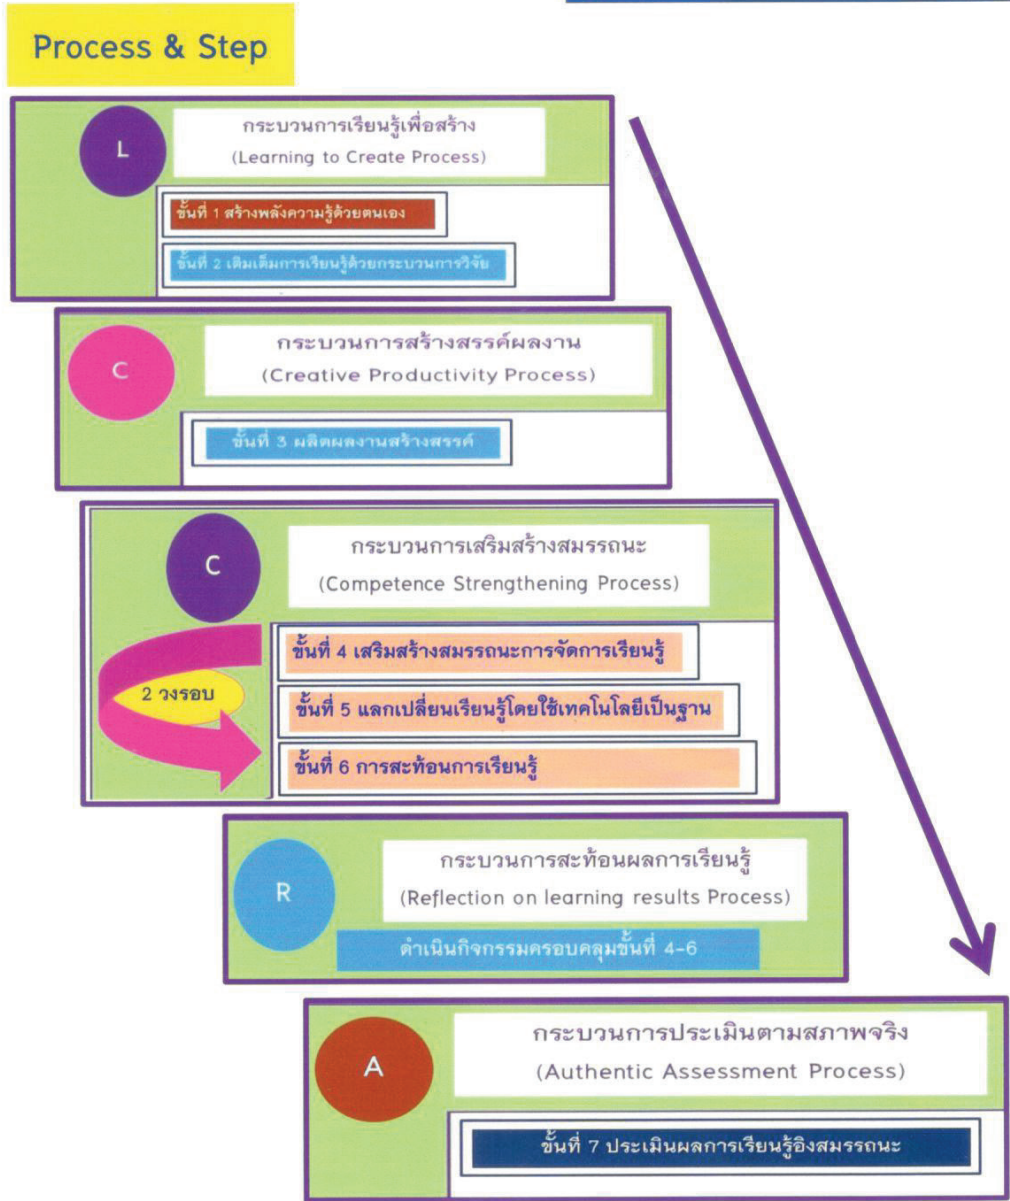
Process & Step

L

กระบวนการเรียนรู้เพื่อสร้าง
(Learning to Create Process)

ขั้นที่ 1 สร้างพลังความรู้ด้วยตนเอง

ขั้นที่ 2 เติมเต็มการเรียนรู้ด้วยกระบวนการวิจัย

C

กระบวนการสร้างสรรค์ผลงาน
(Creative Productivity Process)

ขั้นที่ 3 ผลิตผลงานสร้างสรรค์

C

กระบวนการเสริมสร้างสมรรถนะ
(Competence Strengthening Process)

2 วงรอบ

ขั้นที่ 4 เสริมสร้างสมรรถนะการจัดการเรียนรู้

ขั้นที่ 5 แลกเปลี่ยนเรียนรู้โดยใช้เทคโนโลยีเป็นฐาน

ขั้นที่ 6 การสะท้อนการเรียนรู้

R

กระบวนการสะท้อนผลการเรียนรู้
(Reflection on learning results Process)

ดำเนินกิจกรรมครอบคลุมขั้นที่ 4-6

A

กระบวนการประเมินตามสภาพจริง
(Authentic Assessment Process)

ขั้นที่ 7 ประเมินผลการเรียนรู้อิงสมรรถนะ